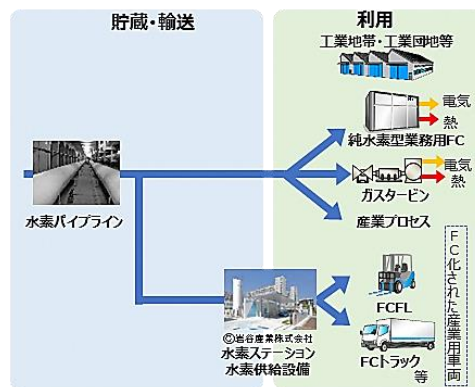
貯蔵・輸送

利用

工業地帯・工業団地等

電気
熱
純水素型業務用FC

電気
熱
ガスタービン

産業プロセス

水素パイプライン

FC化された産業用車両

FCFL

©岩谷産業株式会社
水素ステーション
水素供給設備

FCトラック
等